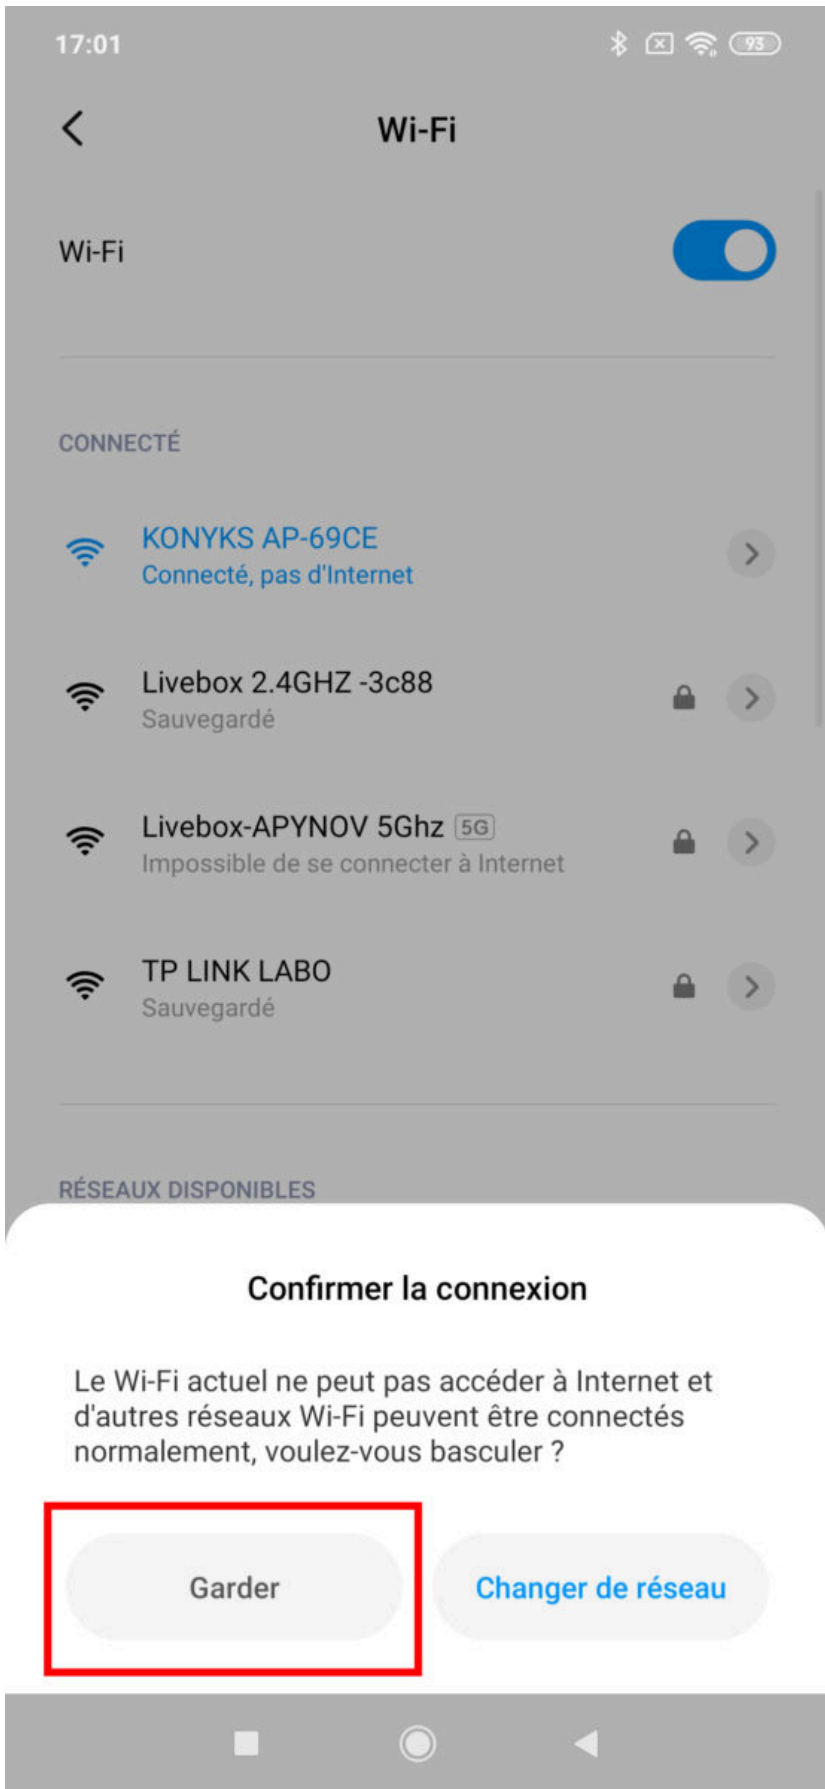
17:01

93

Wi-Fi

Wi-Fi

CONNECTÉ

KONYKS AP-69CE
Connecté, pas d'Internet

Livebox 2.4GHZ -3c88
Sauvegardé

Livebox-APYNOV 5Ghz 5G
Impossible de se connecter à Internet

TP LINK LABO
Sauvegardé

RÉSEAUX DISPONIBLES

Confirmer la connexion

Le Wi-Fi actuel ne peut pas accéder à Internet et d'autres réseaux Wi-Fi peuvent être connectés normalement, voulez-vous basculer ?

Garder

Changer de réseau